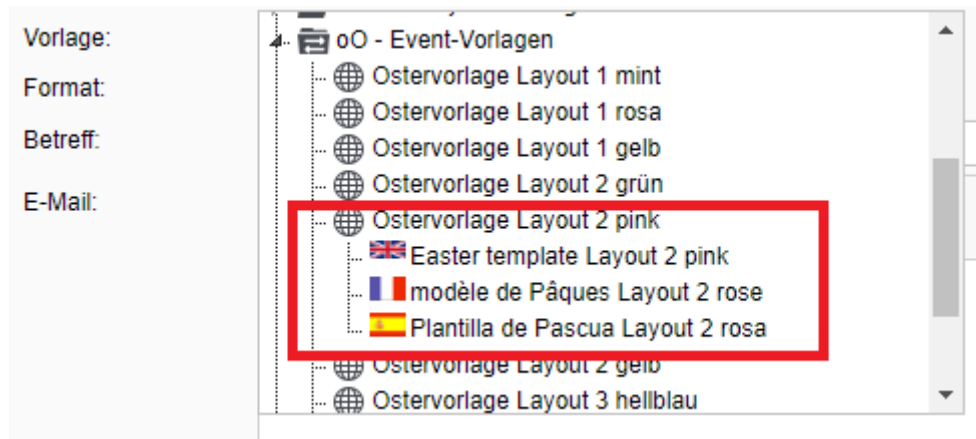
Vorlage:
Format:
Betreff:
E-Mail:

oO - Event-Vorlagen
Ostervorlage Layout 1 mint
Ostervorlage Layout 1 rosa
Ostervorlage Layout 1 gelb
Ostervorlage Layout 2 grün
Ostervorlage Layout 2 pink
Easter template Layout 2 pink
modèle de Pâques Layout 2 rose
Plantilla de Pascua Layout 2 rosa
Ostervorlage Layout 2 gelb
Ostervorlage Layout 3 hellblau